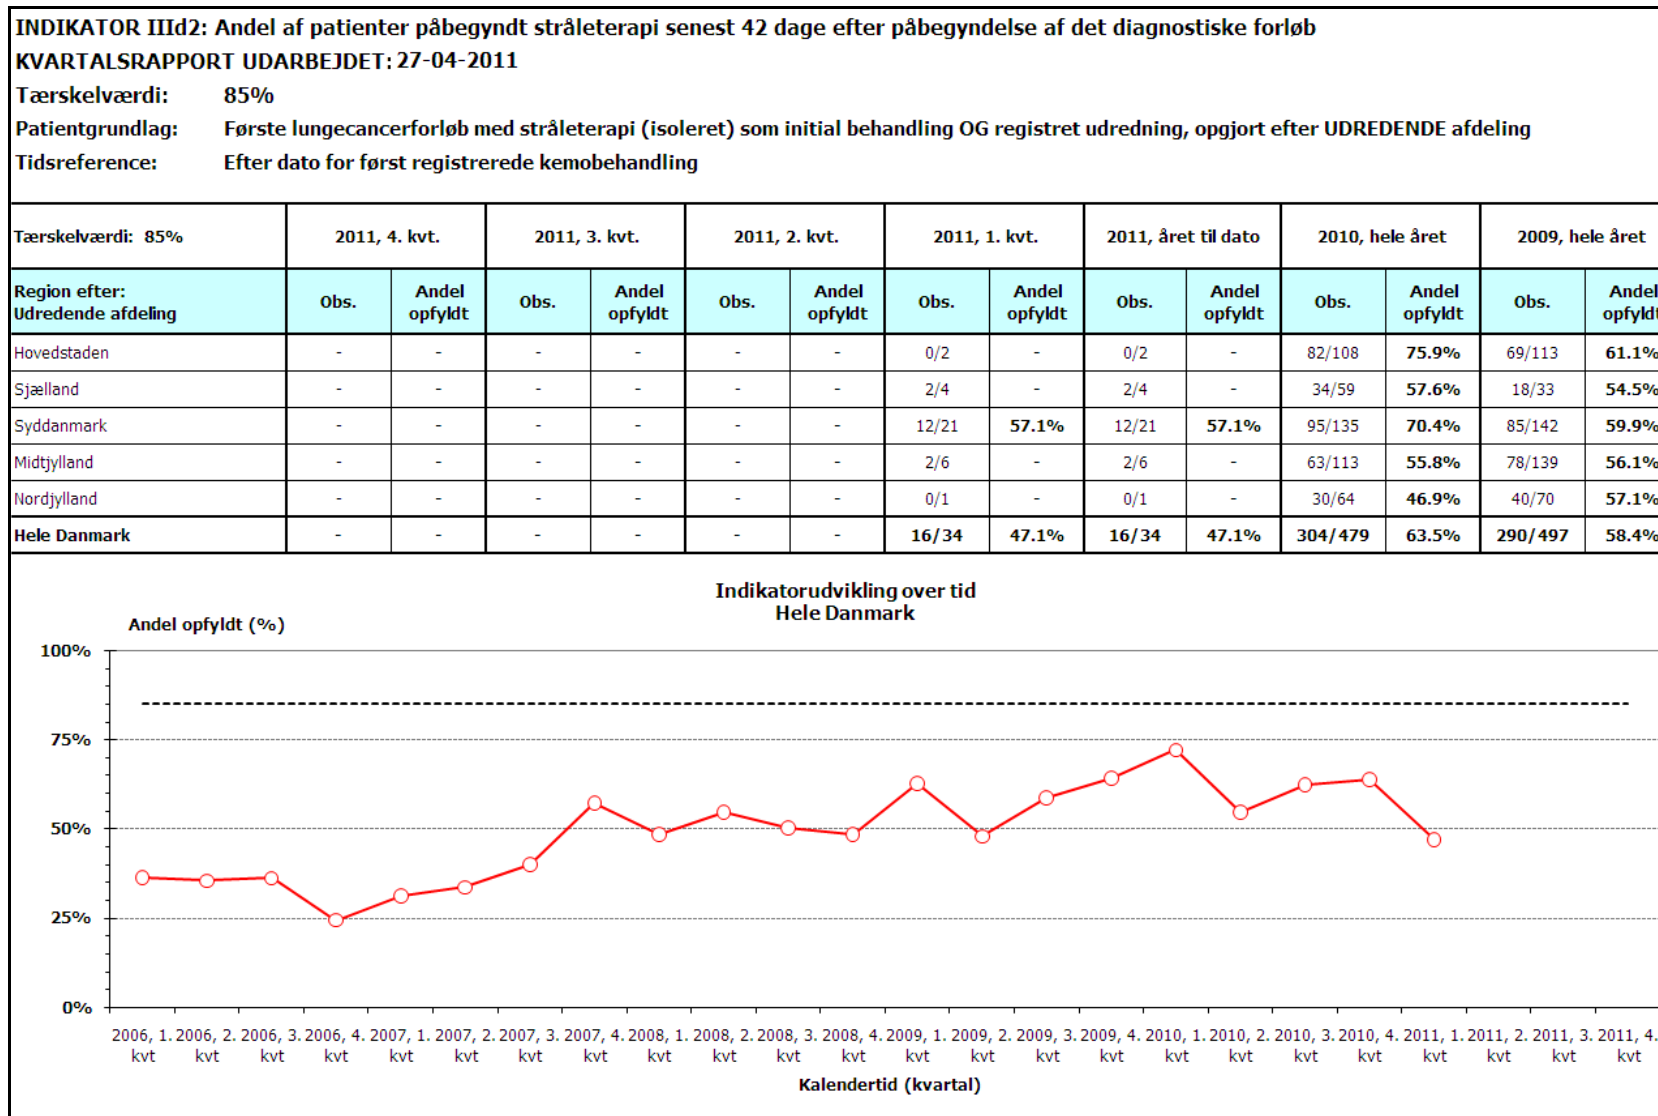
INDIKATOR IIId2: Andel af patienter påbegyndt stråleterapi senest 42 dage efter påbegyndelse af det diagnostiske forløb
KVARTALSRAPPORT UDARBEJDET: 27-04-2011
Tærskelværdi: 85%
Patientgrundlag: Første lungecancerforløb med stråleterapi (isoleret) som initial behandling OG registret udredning, opgjort efter UDREDENDE afdeling
Tidsreference: Efter dato for først registrerede kemobehandling

| Tærskelværdi: 85% | 2011, 4. kvt. | | 2011, 3. kvt. | | 2011, 2. kvt. | | 2011, 1. kvt. | | 2011, året til dato | | 2010, hele året | | 2009, hele året | |
|---|---|---|---|---|---|---|---|---|---|---|---|---|---|---|
| Region efter: Udredende afdeling | Obs. | Andel opfyldt | Obs. | Andel opfyldt | Obs. | Andel opfyldt | Obs. | Andel opfyldt | Obs. | Andel opfyldt | Obs. | Andel opfyldt | Obs. | Andel opfyldt |
| Hovedstaden | - | - | - | - | - | - | 0/2 | - | 0/2 | - | 82/108 | 75.9% | 69/113 | 61.1% |
| Sjælland | - | - | - | - | - | - | 2/4 | - | 2/4 | - | 34/59 | 57.6% | 18/33 | 54.5% |
| Syddanmark | - | - | - | - | - | - | 12/21 | 57.1% | 12/21 | 57.1% | 95/135 | 70.4% | 85/142 | 59.9% |
| Midtjylland | - | - | - | - | - | - | 2/6 | - | 2/6 | - | 63/113 | 55.8% | 78/139 | 56.1% |
| Nordjylland | - | - | - | - | - | - | 0/1 | - | 0/1 | - | 30/64 | 46.9% | 40/70 | 57.1% |
| Hele Danmark | - | - | - | - | - | - | 16/34 | 47.1% | 16/34 | 47.1% | 304/479 | 63.5% | 290/497 | 58.4% |

Indikatorudvikling over tid
Hele Danmark

Andel opfyldt (%)
100%
75%
50%
25%
0%

2006, 1. kvt 2006, 2. kvt 2006, 3. kvt 2006, 4. kvt 2007, 1. kvt 2007, 2. kvt 2007, 3. kvt 2007, 4. kvt 2008, 1. kvt 2008, 2. kvt 2008, 3. kvt 2008, 4. kvt 2009, 1. kvt 2009, 2. kvt 2009, 3. kvt 2009, 4. kvt 2010, 1. kvt 2010, 2. kvt 2010, 3. kvt 2010, 4. kvt 2011, 1. kvt 2011, 2. kvt 2011, 3. kvt 2011, 4. kvt

Kalendertid (kvartal)